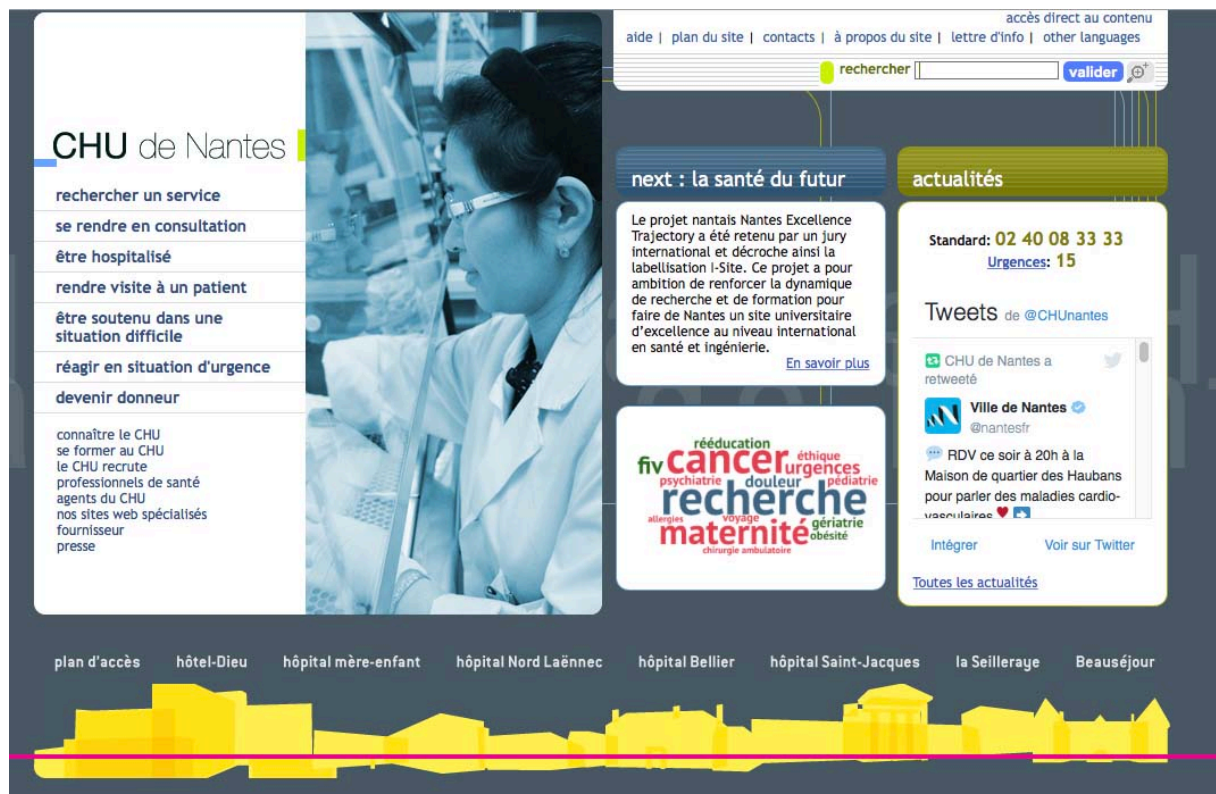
accès direct au contenu
aide | plan du site | contacts | à propos du site | lettre d'info | other languages
rechercher valider

CHU de Nantes

rechercher un service
se rendre en consultation
être hospitalisé
rendre visite à un patient
être soutenu dans une situation difficile
réagir en situation d'urgence
devenir donneur

connaître le CHU
se former au CHU
le CHU recrute
professionnels de santé
agents du CHU
nos sites web spécialisés
fournisseur
presse

next : la santé du futur

Le projet nantais Nantes Excellence Trajectory a été retenu par un jury international et décroche ainsi la labellisation I-Site. Ce projet a pour ambition de renforcer la dynamique de recherche et de formation pour faire de Nantes un site universitaire d'excellence au niveau international en santé et ingénierie.

En savoir plus

rééducation
éthique
fiv
cancer
urgences
psychiatrie
douleur
pédiatrie
recherche
allergies
voyage
gériatrie
maternité
obésité
chirurgie ambulatoire

actualités

Standard: 02 40 08 33 33
Urgences: 15

Tweets de @CHUnantes

CHU de Nantes a retweeté

Ville de Nantes
@nantesfr

RDV ce soir à 20h à la Maison de quartier des Haubans pour parler des maladies cardio-vasculaires

Intégrer
Voir sur Twitter

Toutes les actualités

plan d'accès
hôtel-Dieu
hôpital mère-enfant
hôpital Nord Laënnec
hôpital Bellier
hôpital Saint-Jacques
la Seilleraye
Beauséjour